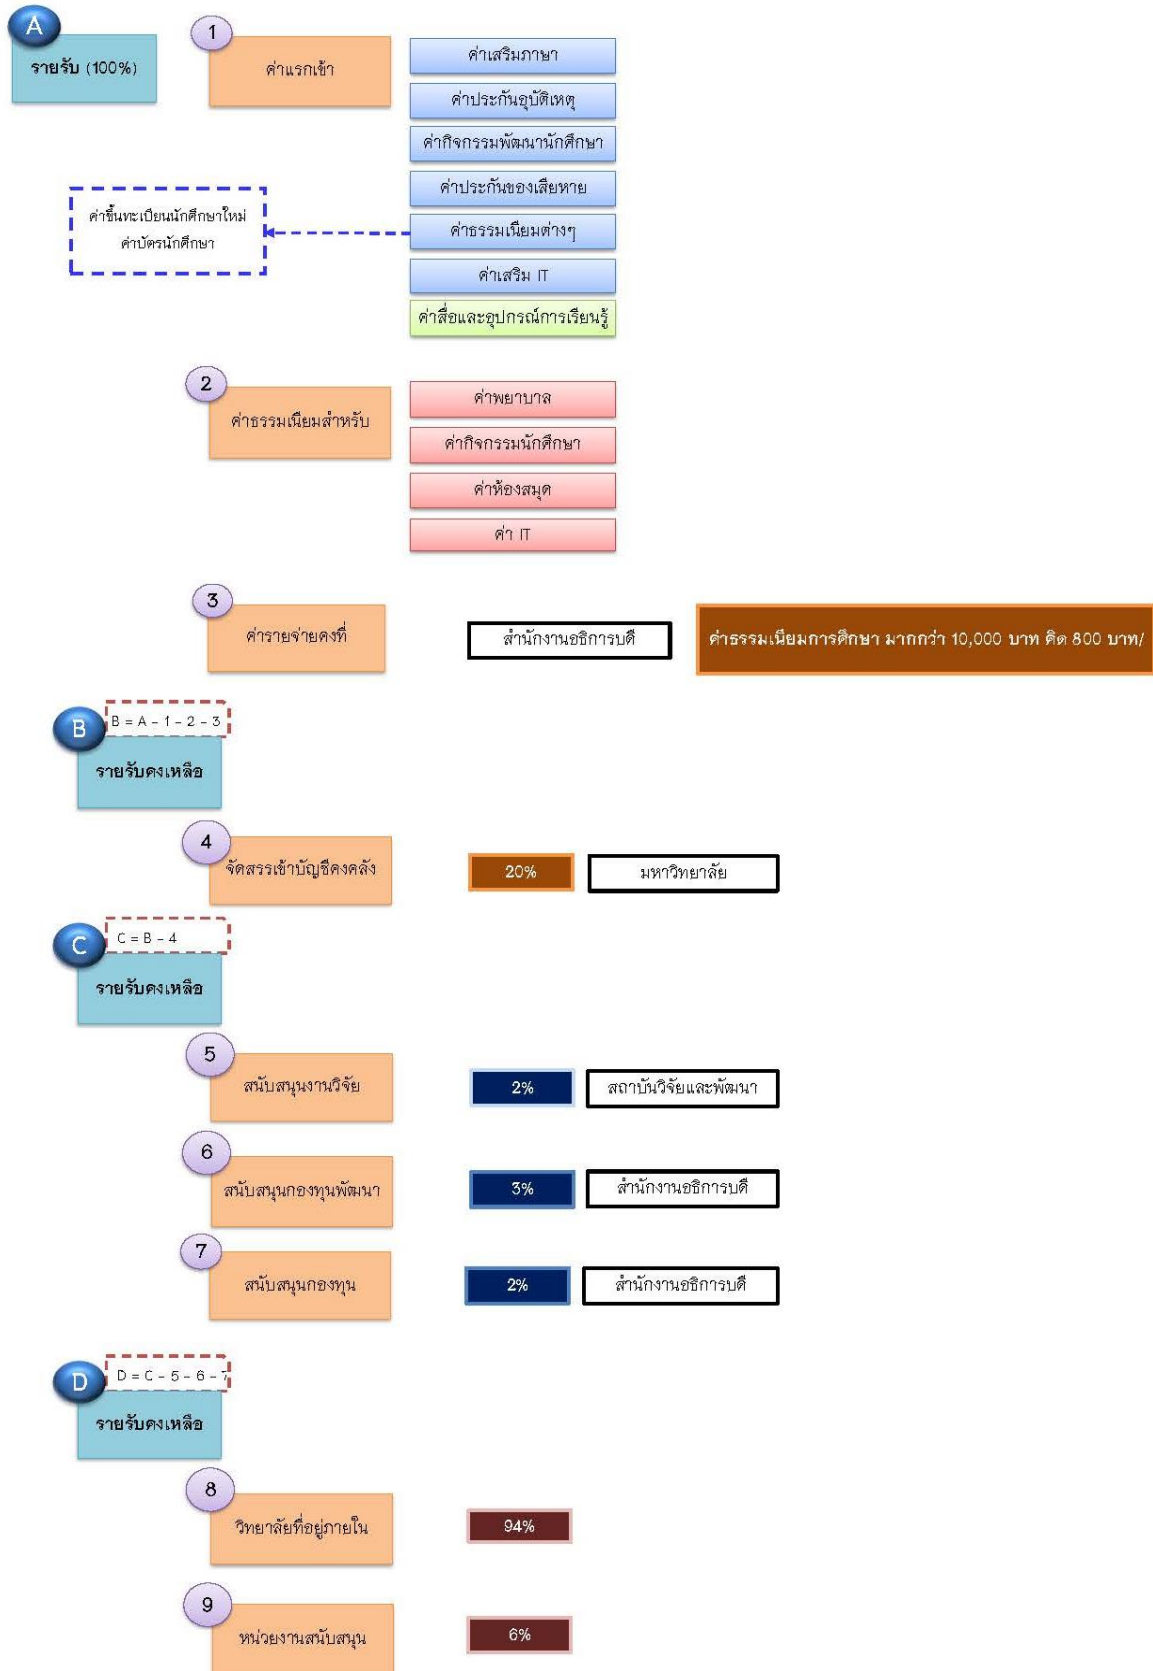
A
รายรับ (100%)

1
ค่าแรกเข้า

ค่าเสริมภาษา
ค่าประกันอุบัติเหตุ
ค่ากิจกรรมพัฒนานักศึกษา
ค่าประกันของเสียหาย
ค่าธรรมเนียมต่างๆ
ค่าเสริม IT
ค่าสื่อและอุปกรณ์การเรียนรู้

ค่าขึ้นทะเบียนนักศึกษาใหม่
ค่าบัตรนักศึกษา

2
ค่าธรรมเนียมสำหรับ

ค่าพยาบาล
ค่ากิจกรรมนักศึกษา
ค่าห้องสมุด
ค่า IT

3
ค่ารายจ่ายคงที่

สำนักงานอธิการบดี

ค่าธรรมเนียมการศึกษา มากกว่า 10,000 บาท คิด 800 บาท/

B
B = A - 1 - 2 - 3
รายรับคงเหลือ

4
จัดสรรเข้าบัญชีคงคลัง

20%
มหาวิทยาลัย

C
C = B - 4
รายรับคงเหลือ

5
สนับสนุนงานวิจัย

2%
สถาบันวิจัยและพัฒนา

6
สนับสนุนกองทุนพัฒนา

3%
สำนักงานอธิการบดี

7
สนับสนุนกองทุน

2%
สำนักงานอธิการบดี

D
D = C - 5 - 6 - 7
รายรับคงเหลือ

8
วิทยาลัยที่อยู่ภายใน

94%

9
หน่วยงานสนับสนุน

6%